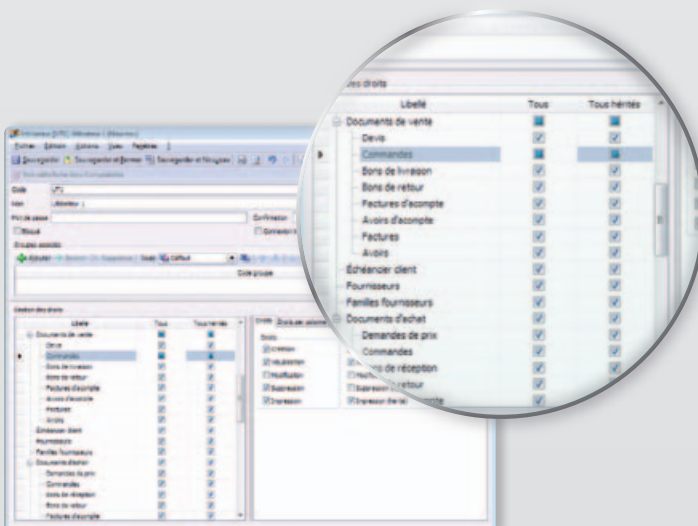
es droits

| Libellé | Tous | Tous hérités |
|---|---|---|
| Documents de vente | | |
| Devis | | |
| Commandes | | |
| Bons de livraison | | |
| Bons de retour | | |
| Factures d'acompte | | |
| Avoirs d'acompte | | |
| Factures | | |
| Avoirs | | |
| Echéancier client | | |
| Fournisseurs | | |
| Familles fournisseurs | | |
| Documents d'achat | | |
| Demandes de prix | | |
| Commandes | | |
| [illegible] de réception | | |
| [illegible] retour | | |

Fichier Edition Actions Vues Fenêtres

Enregistrer Enregistrer et fermer Enregistrer et Nouveau

Code
Nom Utilisateur 1
Mot de passe
Confirmation
Bloqué
Groupes associés
Ajouter Supprimer Défaut
Code groupe

Gestion des droits

| Libellé | Tous | Tous hérités |
|---|---|---|
| Documents de vente | | |
| Devis | | |
| Commandes | | |
| Bons de livraison | | |
| Bons de retour | | |
| Factures d'acompte | | |
| Avoirs d'acompte | | |
| Factures | | |
| Avoirs | | |
| Echéancier client | | |
| Fournisseurs | | |
| Familles fournisseurs | | |
| Documents d'achat | | |
| Demandes de prix | | |
| Commandes | | |
| Bons de réception | | |
| Bons de retour | | |
| Factures d'acompte | | |

Droits
Création
Visualisation
Modification
Suppression
Impression
Suppression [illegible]
Impression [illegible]